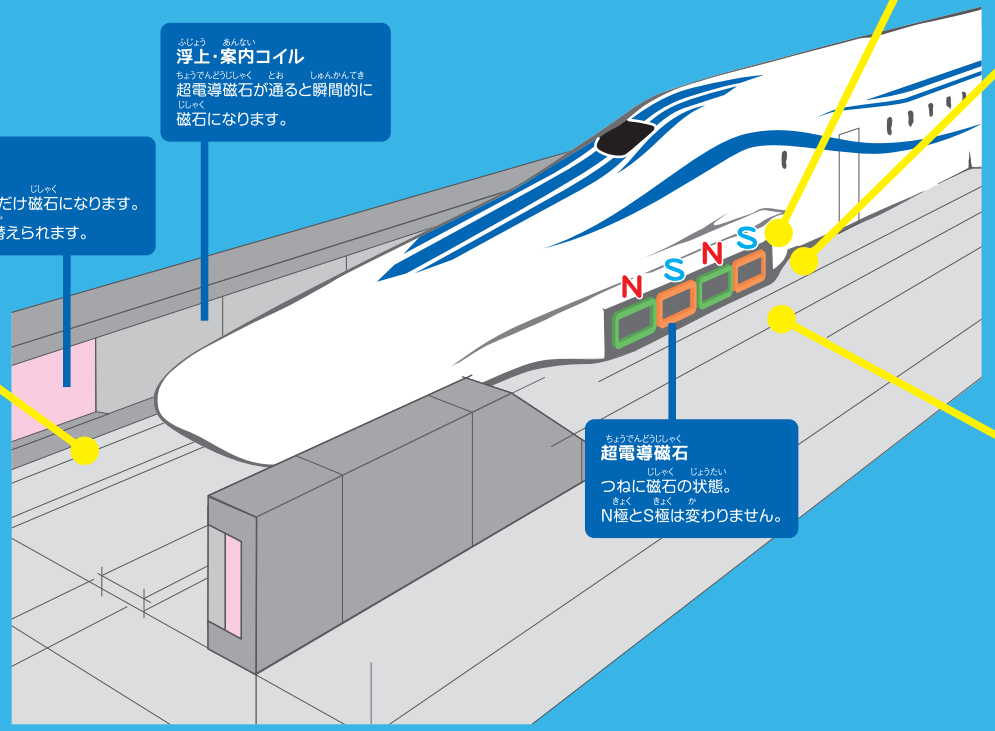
ふじょう あんない
浮上・案内コイル
ちょうでんどうじしゃく とお しゅんかんてき
超電導磁石が通ると瞬間的に
じしゃく
磁石になります。

じしゃく
だけ磁石になります。
替えられます。

N S N S

ちょうでんどうじしゃく
超電導磁石
じしゃく じょうたい
つねに磁石の状態。
きょく きょく か
N極とS極は変わりません。